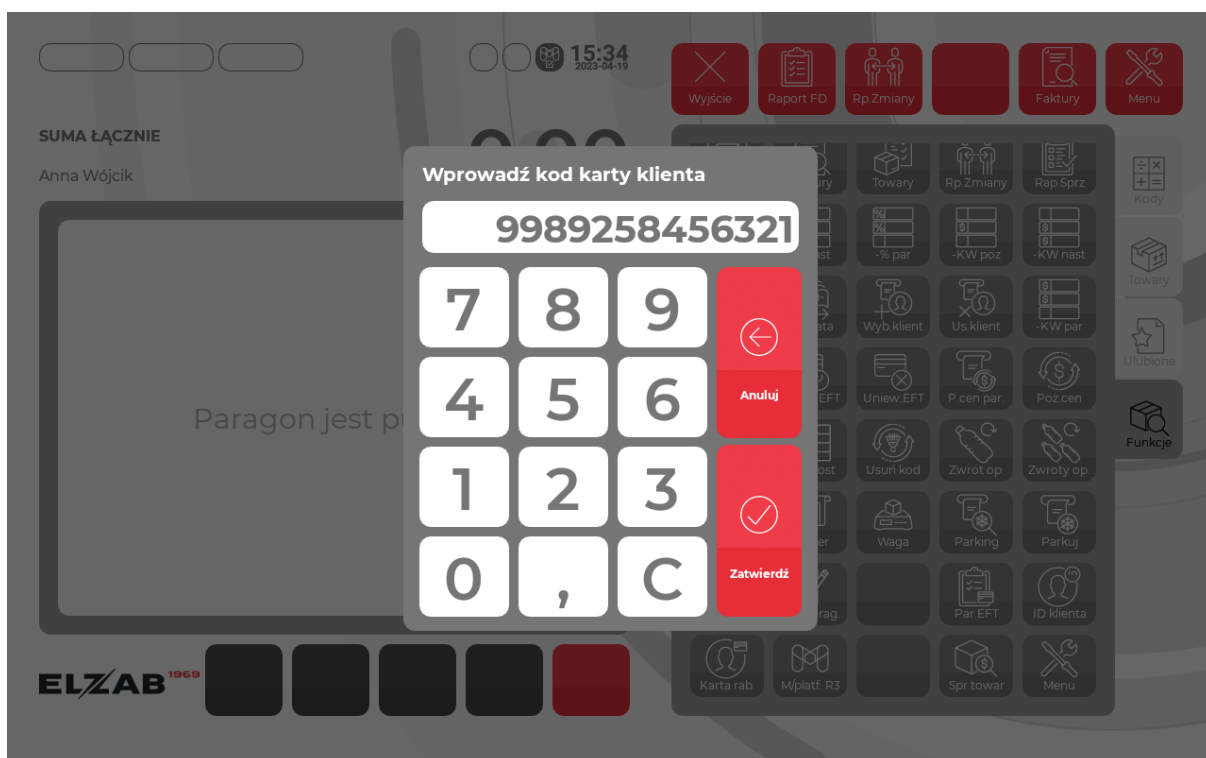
15:34
2023-04-19

Wyjście
Raport FD
Rp.Zmiany
Faktury
Menu

SUMA ŁĄCZNIE
Anna Wójcik

Paragon jest pu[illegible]

Wprowadź kod karty klienta
9989258456321

7 8 9
4 5 6
1 2 3
0 , C

Anuluj
Zatwierdź

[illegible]ury
Towary
Rp.Zmiany
Rap.Sprz
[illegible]ast
-% par
-KW poz
-KW nast
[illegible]ata
Wyb.klient
Us.klient
-KW par
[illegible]EFT
Uniew.EFT
P.cen par.
Poz.cen
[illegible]ost
Usuń kod
Zwrot op.
Zwroty op.
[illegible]er
Waga
Parking
Parkuj
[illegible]rag
Par.EFT
ID klienta
Karta rab.
M/platf. R3
Spr.towar
Menu

Kody
Towary
Ulubione
Funkcje

ELZAB 1969